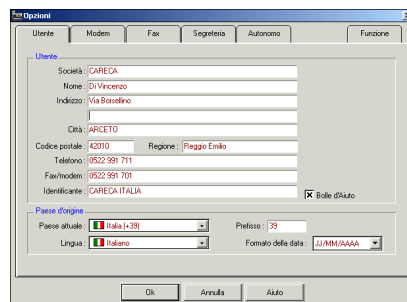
Opzioni

Utente | Modem | Fax | Segreteria | Autonomo | Funzione

Utente

Società : CARECA

Nome : Di Vincenzo

Indirizzo : Via Borsellino

Città : ARCETO

Codice postale : 42010

Regione : Reggio Emilia

Telefono : 0522 991 711

Fax/modem : 0522 991 701

Identificante : CARECA ITALIA

Bolle d'Aiuto

Paese d'origine

Paese attuale : Italia (+39)

Prefisso : 39

Lingua : Italiano

Formato della data : JJ/MM/AAAA

Ok | Annulla | Aiuto